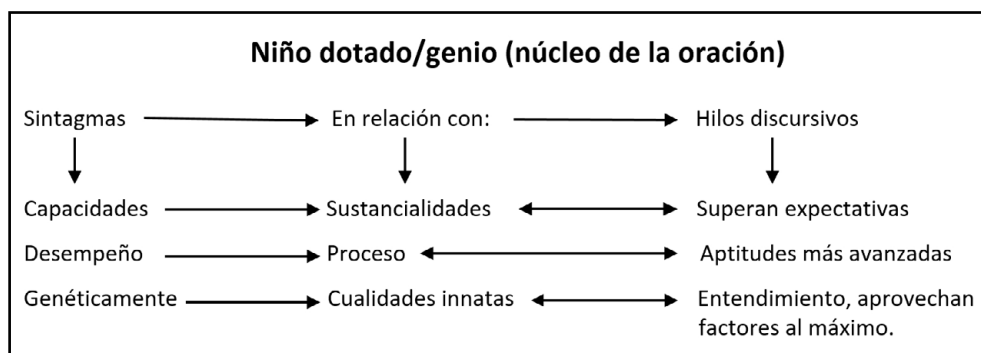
Niño dotado/genio (núcleo de la oración)

Sintagmas → En relación con: → Hilos discursivos

Capacidades → Sustancialidades ↔ Superan expectativas

Desempeño → Proceso ↔ Aptitudes más avanzadas

Genéticamente → Cualidades innatas ↔ Entendimiento, aprovechan factores al máximo.